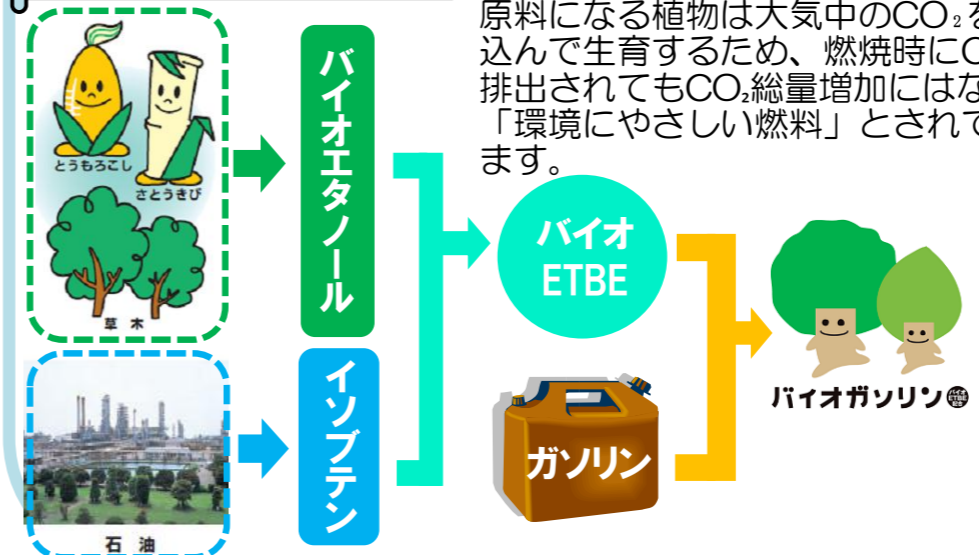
原料になる植物は大気中の$CO_2$を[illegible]込んで生育するため、燃焼時に$C$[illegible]排出されても$CO_2$総量増加にはな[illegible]「環境にやさしい燃料」とされて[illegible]ます。

とうもろこし
さとうきび
草木
石油

バイオエタノール
イソブテン

バイオ
ETBE

ガソリン

バイオガソリン